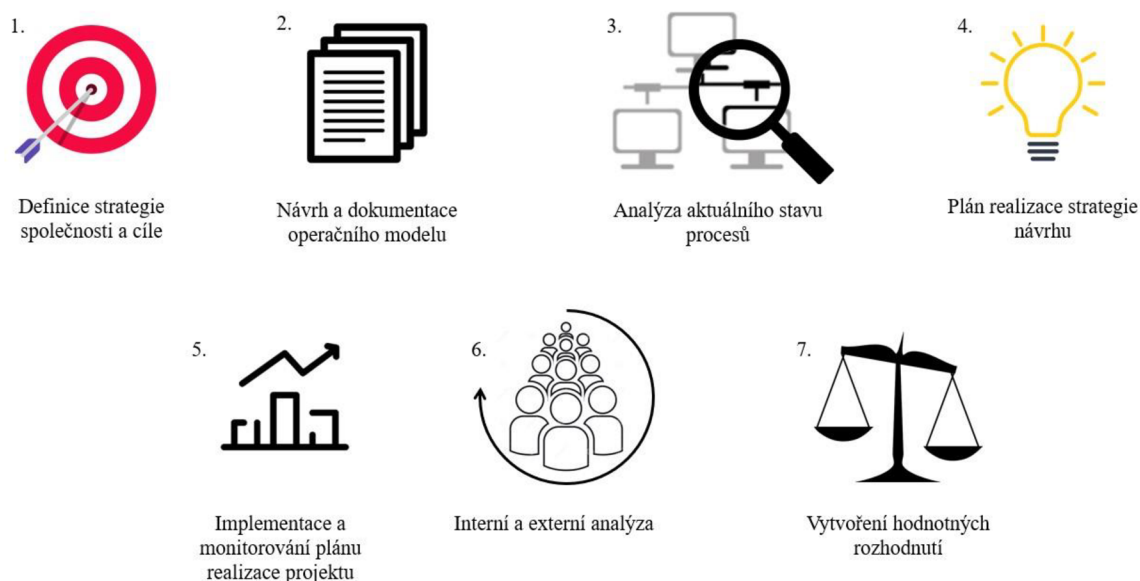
1.

Definice strategie společnosti a cíle

2.

Návrh a dokumentace operačního modelu

3.

Analýza aktuálního stavu procesů

4.

Plán realizace strategie návrhu

5.

Implementace a monitorování plánu realizace projektu

6.

Interní a externí analýza

7.

Vytvoření hodnotných rozhodnutí